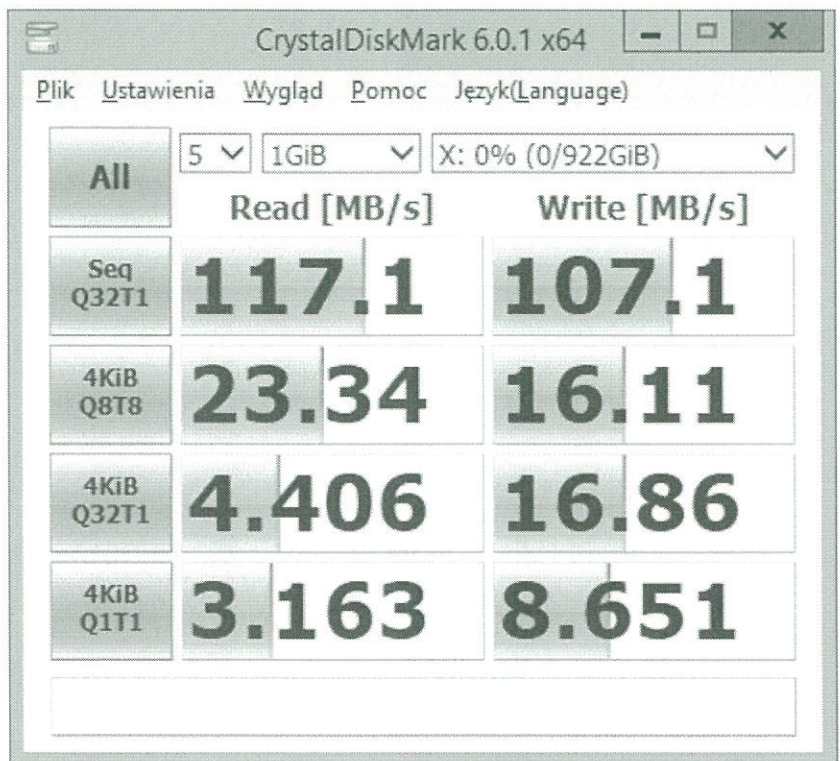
CrystalDiskMark 6.0.1 x64

Plik Ustawienia Wygląd Pomoc Język(Language)

All

5 1GiB X: 0% (0/922GiB)

| | Read [MB/s] | Write [MB/s] |
|---|---|---|
| Seq Q32T1 | 117.1 | 107.1 |
| 4KiB Q8T8 | 23.34 | 16.11 |
| 4KiB Q32T1 | 4.406 | 16.86 |
| 4KiB Q1T1 | 3.163 | 8.651 |